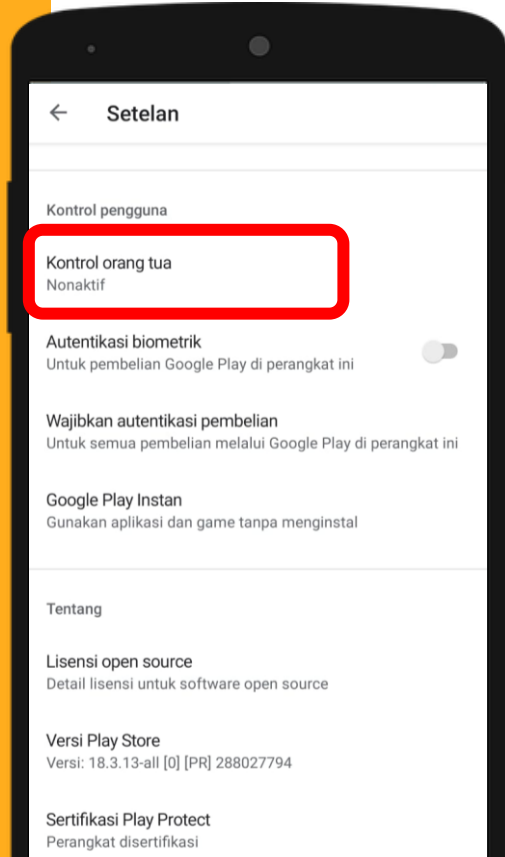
Setelan

Kontrol pengguna

Kontrol orang tua
Nonaktif

Autentikasi biometrik
Untuk pembelian Google Play di perangkat ini

Wajibkan autentikasi pembelian
Untuk semua pembelian melalui Google Play di perangkat ini

Google Play Instan
Gunakan aplikasi dan game tanpa menginstal

Tentang

Lisensi open source
Detail lisensi untuk software open source

Versi Play Store
Versi: 18.3.13-all [0] [PR] 288027794

Sertifikasi Play Protect
Perangkat disertifikasi